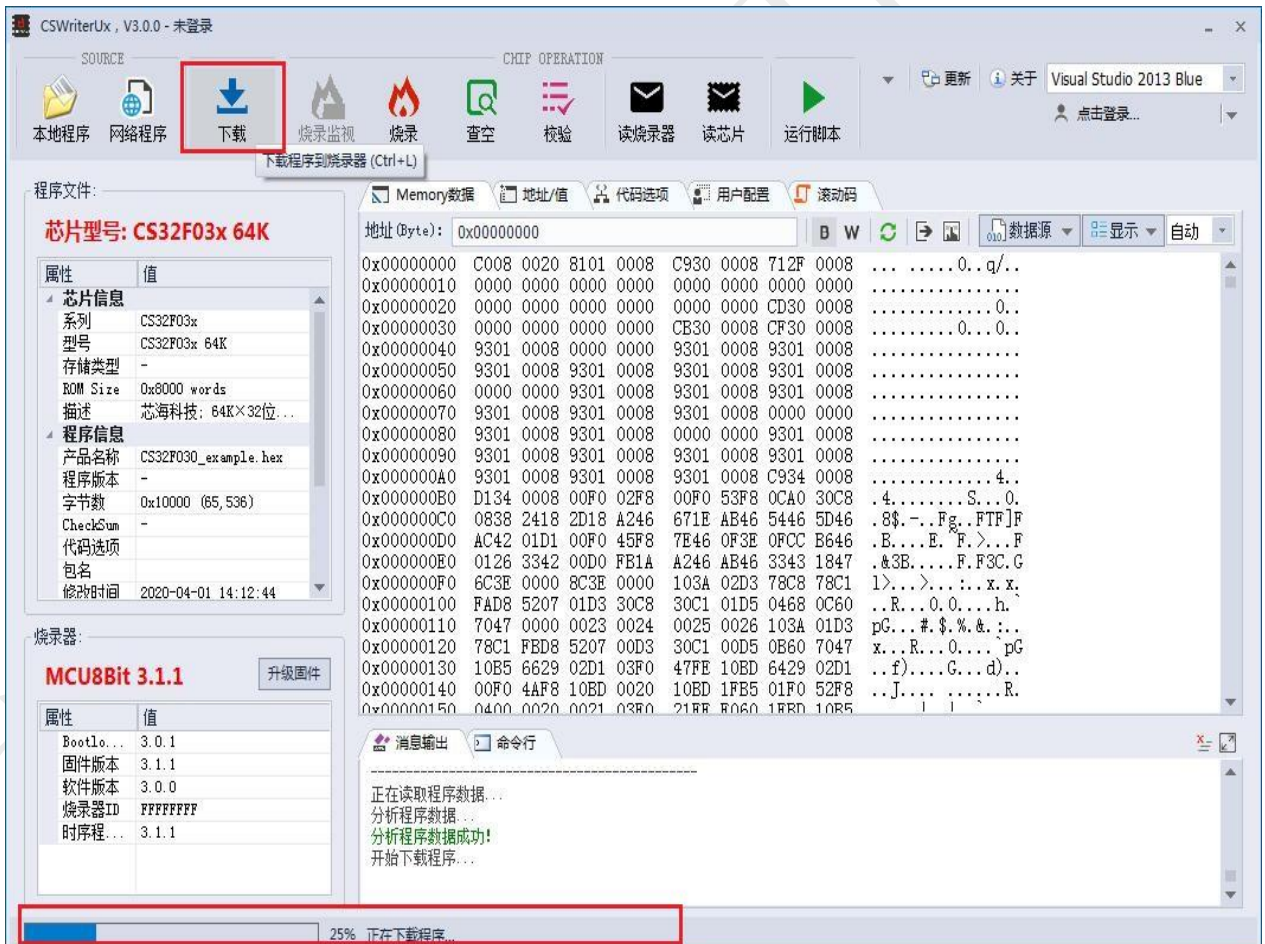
CSWriterUx , V3.0.0 - 未登录

SOURCE
CHIP OPERATION

本地程序 网络程序 下载 烧录监视 烧录 查空 校验 读烧录器 读芯片 运行脚本

更新 关于 Visual Studio 2013 Blue
点击登录...

下载程序到烧录器 (Ctrl+L)

程序文件:

芯片型号: CS32F03x 64K

| 属性 | 值 |
|---|---|
| 芯片信息 | |
| 系列 | CS32F03x |
| 型号 | CS32F03x 64K |
| 存储类型 | - |
| ROM Size | 0x8000 words |
| 描述 | 芯海科技: 64K×32位... |
| 程序信息 | |
| 产品名称 | CS32F030_example.hex |
| 程序版本 | - |
| 字节数 | 0x10000 (65,536) |
| CheckSum | - |
| 代码选项 | |
| 包名 | |
| 修改时间 | 2020-04-01 14:12:44 |

烧录器:

MCU8Bit 3.1.1
升级固件

| 属性 | 值 |
|---|---|
| Bootlo... | 3.0.1 |
| 固件版本 | 3.1.1 |
| 软件版本 | 3.0.0 |
| 烧录器ID | FFFFFFFF |
| 时序程... | 3.1.1 |

Memory数据 地址/值 代码选项 用户配置 滚动码

地址 (Byte): 0x00000000 B W 数据源 显示 自动

0x00000000 C008 0020 8101 0008 C930 0008 712F 0008 ... .....0..q/..
0x00000010 0000 0000 0000 0000 0000 0000 0000 0000 ................
0x00000020 0000 0000 0000 0000 0000 0000 CD30 0008 .............0..
0x00000030 0000 0000 0000 0000 CB30 0008 CF30 0008 .........0...0..
0x00000040 9301 0008 0000 0000 9301 0008 9301 0008 ................
0x00000050 9301 0008 9301 0008 9301 0008 9301 0008 ................
0x00000060 0000 0000 9301 0008 9301 0008 9301 0008 ................
0x00000070 9301 0008 9301 0008 9301 0008 0000 0000 ................
0x00000080 9301 0008 9301 0008 0000 0000 9301 0008 ................
0x00000090 9301 0008 9301 0008 9301 0008 9301 0008 ................
0x000000A0 9301 0008 9301 0008 9301 0008 C934 0008 .............4..
0x000000B0 D134 0008 00F0 02F8 00F0 53F8 0CA0 30C8 .4........S...0.
0x000000C0 0838 2418 2D18 A246 671E AB46 5446 5D46 .8$.-..Fg..FTF]F
0x000000D0 AC42 01D1 00F0 45F8 7E46 0F3E 0FCC B646 .B....E.~F.>...F
0x000000E0 0126 3342 00D0 FB1A A246 AB46 3343 1847 .&3B.....F.F3C.G
0x000000F0 6C3E 0000 8C3E 0000 103A 02D3 78C8 78C1 l>...>...:..x.x.
0x00000100 FAD8 5207 01D3 30C8 30C1 01D5 0468 0C60 ..R...0.0....h.`
0x00000110 7047 0000 0023 0024 0025 0026 103A 01D3 pG...#.$.%.&.:..
0x00000120 78C1 FBD8 5207 00D3 30C1 00D5 0B60 7047 x...R...0....`pG
0x00000130 10B5 6629 02D1 03F0 47FE 10BD 6429 02D1 ..f)....G...d)..
0x00000140 00F0 4AF8 10BD 0020 10BD 1FB5 01F0 52F8 ..J.... ......R.
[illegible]

消息输出 命令行

正在读取程序数据...
分析程序数据...
分析程序数据成功!
开始下载程序...

25% 正在下载程序...